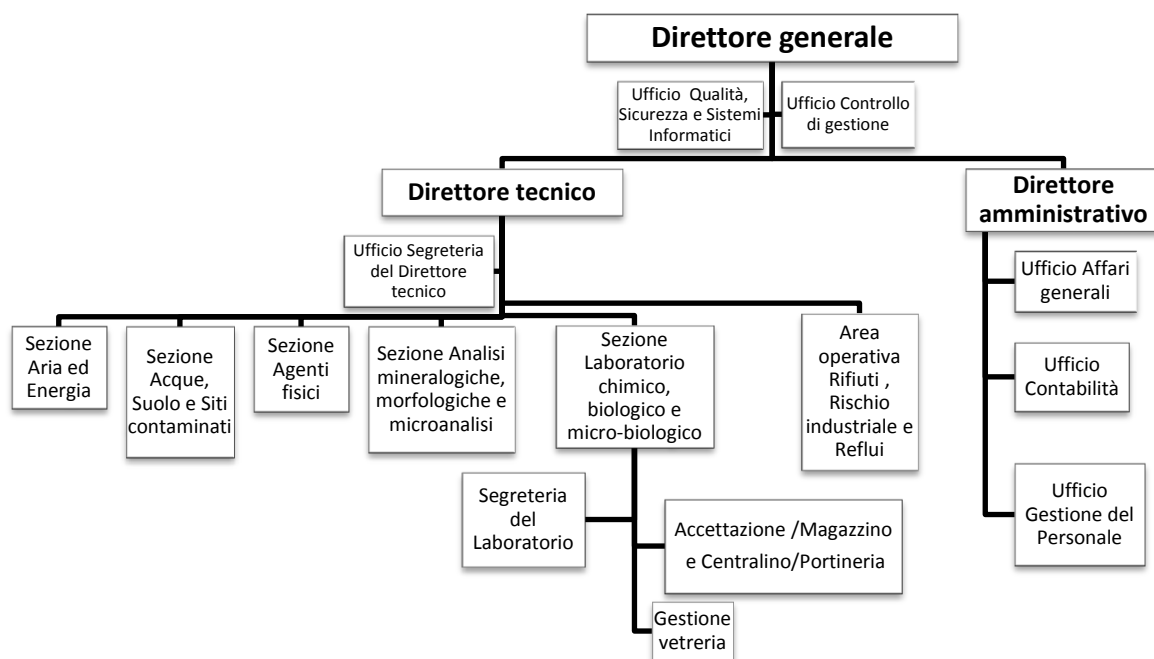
Direttore generale

Ufficio Qualità, Sicurezza e Sistemi Informatici

Ufficio Controllo di gestione

Direttore tecnico

Direttore amministrativo

Ufficio Segreteria del Direttore tecnico

Sezione Aria ed Energia

Sezione Acque, Suolo e Siti contaminati

Sezione Agenti fisici

Sezione Analisi mineralogiche, morfologiche e microanalisi

Sezione Laboratorio chimico, biologico e micro-biologico

Area operativa Rifiuti , Rischio industriale e Reflui

Ufficio Affari generali

Ufficio Contabilità

Ufficio Gestione del Personale

Segreteria del Laboratorio

Accettazione /Magazzino e Centralino/Portineria

Gestione vetreria